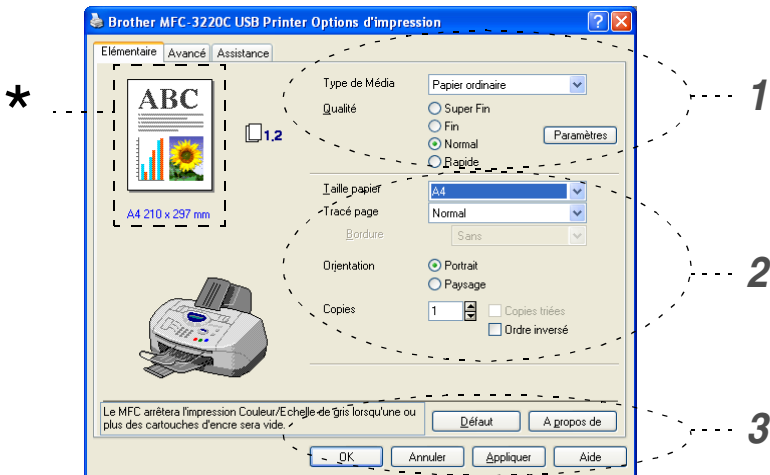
Brother MFC-3220C USB Printer Options d'impression

Elémentaire | Avancé | Assistance

*

ABC

A4 210 x 297 mm

1,2

Type de Média | Papier ordinaire
Qualité
Super Fin
Fin
Normal
Rapide
Paramètres

1

Taille papier | A4
Tracé page | Normal
Bordure | Sans
Orientation
Portrait
Paysage
Copies | 1
Copies triées
Ordre inversé

2

Le MFC arrêtera l'impression Couleur/Echelle de gris lorsqu'une ou plus des cartouches d'encre sera vide.

Défaut | A propos de

3

OK | Annuler | Appliquer | Aide